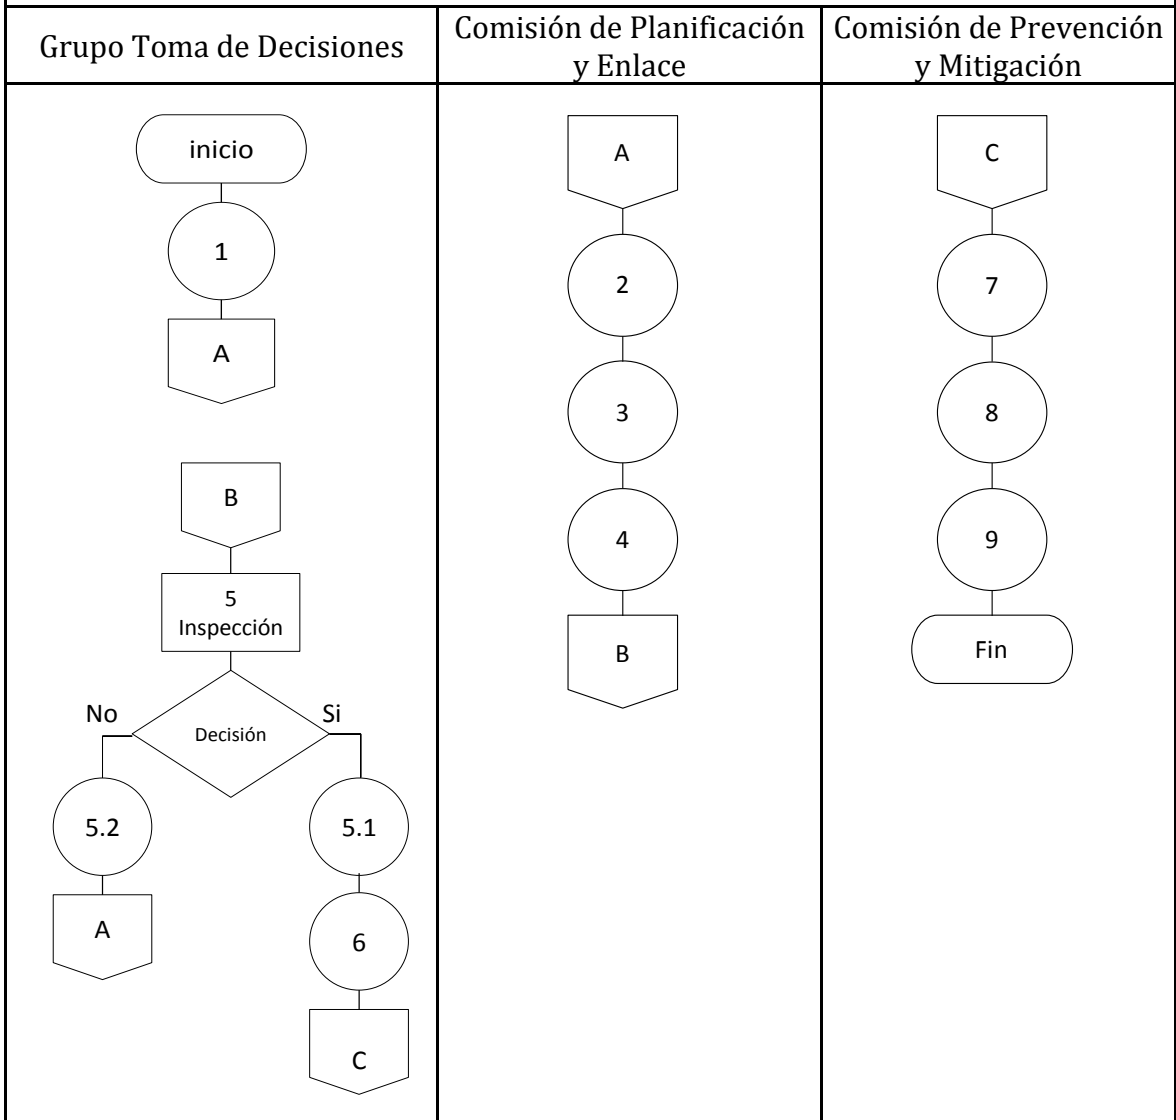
| Grupo Toma de Decisiones | Comisión de Planificación y Enlace | Comisión de Prevención y Mitigación |
|---|---|---|
| inicio<br>1<br>A<br>B<br>5 Inspección<br>No Decisión Si<br>5.2<br>A<br>5.1<br>6<br>C | A<br>2<br>3<br>4<br>B | C<br>7<br>8<br>9<br>Fin |